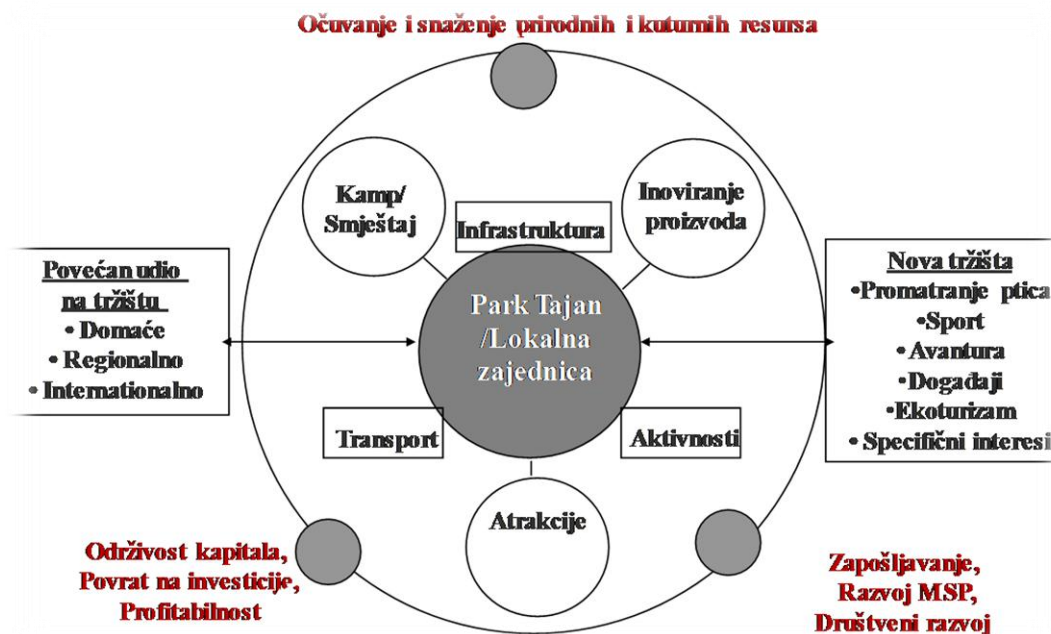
Očuvanje i snaženje prirodnih i kuturnih resursa

Kamp/ Smještaj

Infrastruktura

Inoviranje proizvoda

Povećan udio na tržištu
• Domaće
• Regionalno
• Internationalno

Park Tajan /Lokalna zajednica

Nova tržišta
•Promatranje ptica
•Sport
• Avantura
•Događaji
•Ekoturizam
• Specifični interesi

Transport

Aktivnosti

Atrakcije

Održivost kapitala, Povrat na investicije, Profitabilnost

Zapošljavanje, Razvoj MSP, Društveni razvoj